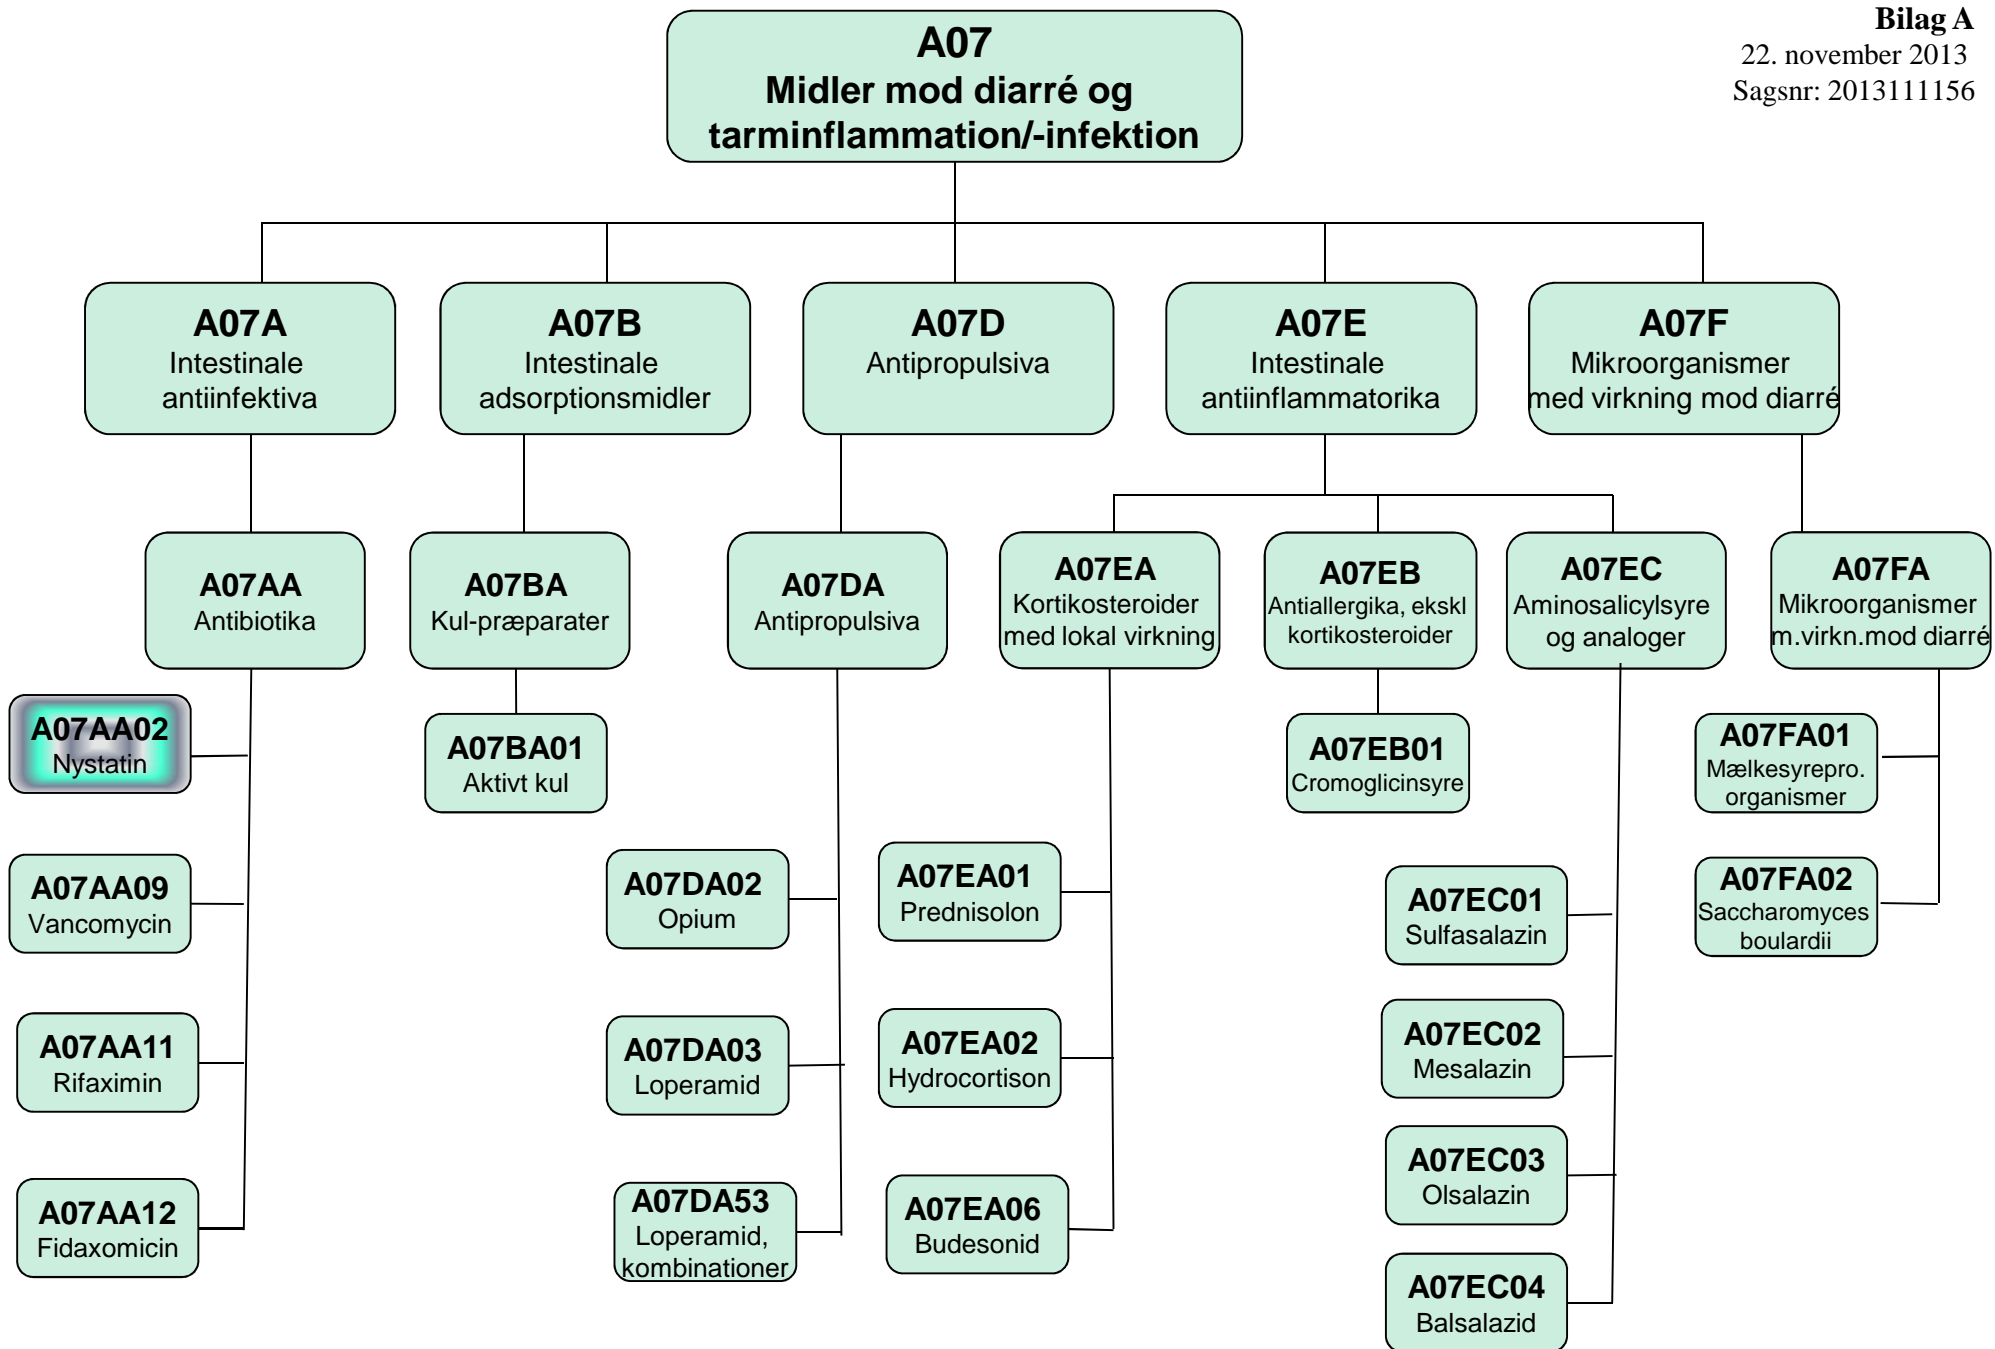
Bilag A
22. november 2013
Sagsnr: 2013111156

A07
Midler mod diarré og tarminflammation/-infektion

A07A
Intestinale antiinfektiva

A07B
Intestinale adsorptionsmidler

A07D
Antipropulsiva

A07E
Intestinale antiinflammatorika

A07F
Mikroorganismer med virkning mod diarré

A07AA
Antibiotika

A07BA
Kul-præparater

A07DA
Antipropulsiva

A07EA
Kortikosteroider med lokal virkning

A07EB
Antiallergika, ekskl kortikosteroider

A07EC
Aminosalicylsyre og analoger

A07FA
Mikroorganismer m.virkn.mod diarré

A07AA02
Nystatin

A07BA01
Aktivt kul

A07EB01
Cromoglicinsyre

A07FA01
Mælkesyrepro. organismer

A07AA09
Vancomycin

A07DA02
Opium

A07EA01
Prednisolon

A07EC01
Sulfasalazin

A07FA02
Saccharomyces boulardii

A07AA11
Rifaximin

A07DA03
Loperamid

A07EA02
Hydrocortison

A07EC02
Mesalazin

A07EC03
Olsalazin

A07AA12
Fidaxomicin

A07DA53
Loperamid, kombinationer

A07EA06
Budesonid

A07EC04
Balsalazid